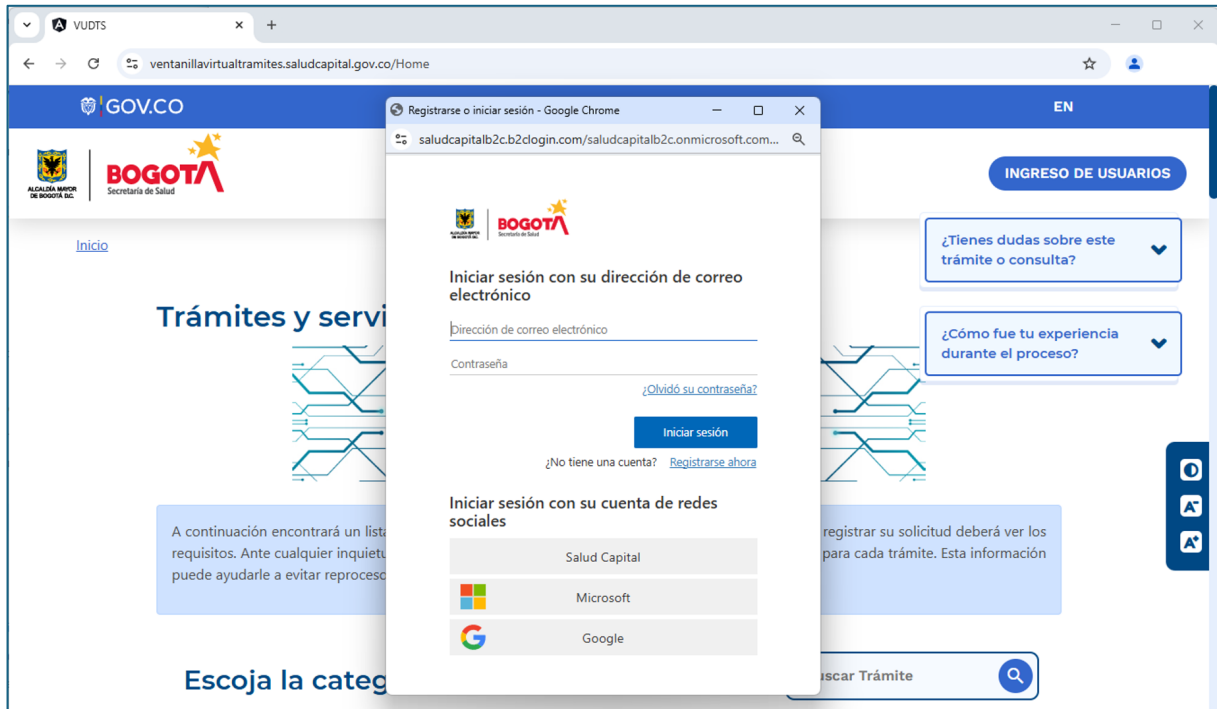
VUDTS
ventanillavirtualtramites.saludcapital.gov.co/Home

GOV.CO
EN

ALCALDÍA MAYOR DE BOGOTÁ D.C.
BOGOTA
Secretaría de Salud

INGRESO DE USUARIOS

Inicio

Trámites y servi

¿Tienes dudas sobre este trámite o consulta?

¿Cómo fue tu experiencia durante el proceso?

A continuación encontrará un lista requisitos. Ante cualquier inquietu puede ayudarle a evitar reproceso

registrar su solicitud deberá ver los para cada trámite. Esta información

Escoja la categ

uscar Trámite

Registrarse o iniciar sesión - Google Chrome
saludcapitalb2c.b2clogin.com/saludcapitalb2c.onmicrosoft.com...

ALCALDÍA MAYOR DE BOGOTÁ D.C.
BOGOTA
Secretaría de Salud

Iniciar sesión con su dirección de correo electrónico

Dirección de correo electrónico

Contraseña

¿Olvidó su contraseña?

Iniciar sesión

¿No tiene una cuenta? Registrarse ahora

Iniciar sesión con su cuenta de redes sociales

Salud Capital

Microsoft

Google